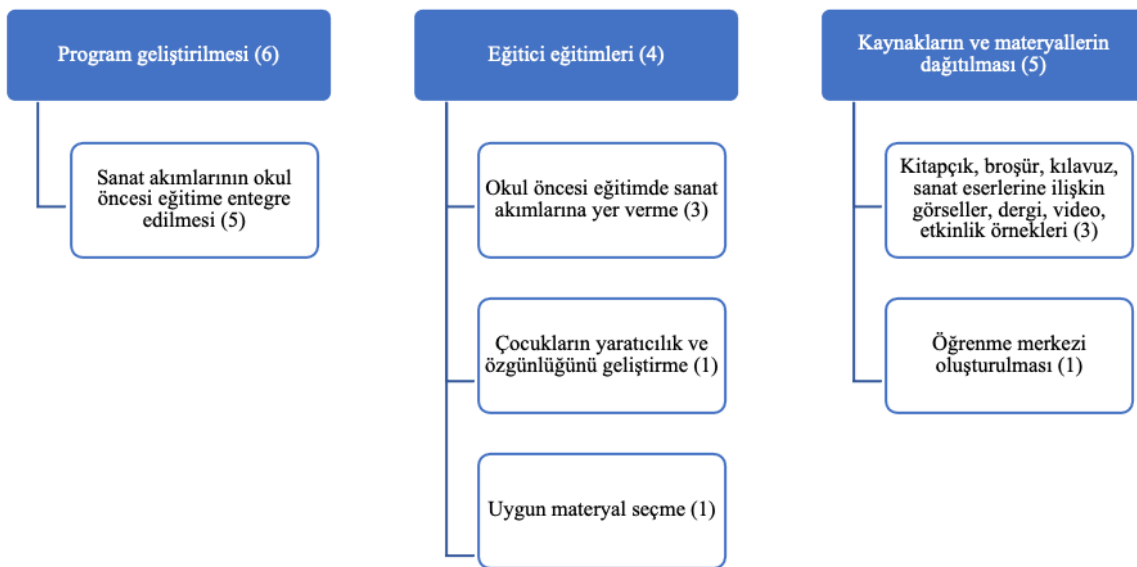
Program geliştirilmesi (6)

Sanat akımlarının okul öncesi eğitime entegre edilmesi (5)

Eğitici eğitimleri (4)

Okul öncesi eğitimde sanat akımlarına yer verme (3)

Çocukların yaratıcılık ve özgünlüğünü geliştirme (1)

Uygun materyal seçme (1)

Kaynakların ve materyallerin dağıtılması (5)

Kitapçık, broşür, kılavuz, sanat eserlerine ilişkin görseller, dergi, video, etkinlik örnekleri (3)

Öğrenme merkezi oluşturulması (1)